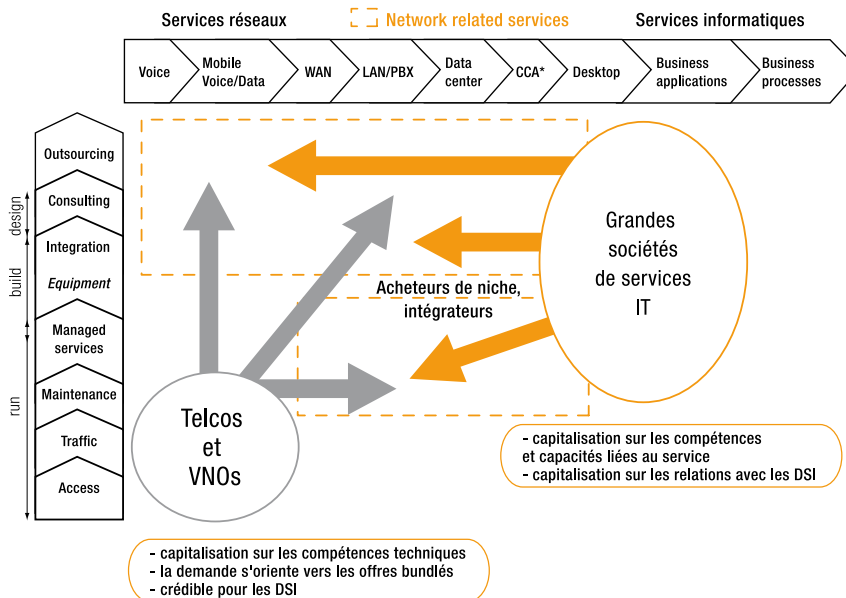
Services réseaux

Network related services

Services informatiques

Voice

Mobile Voice/Data

WAN

LAN/PBX

Data center

CCA*

Desktop

Business applications

Business processes

design

build

run

Outsourcing

Consulting

Integration

*Equipment*

Managed services

Maintenance

Traffic

Access

Grandes sociétés de services IT

Acheteurs de niche, intégrateurs

Telcos et VNOs

- capitalisation sur les compétences et capacités liées au service
- capitalisation sur les relations avec les DSI

- capitalisation sur les compétences techniques
- la demande s'oriente vers les offres bundlés
- crédible pour les DSI